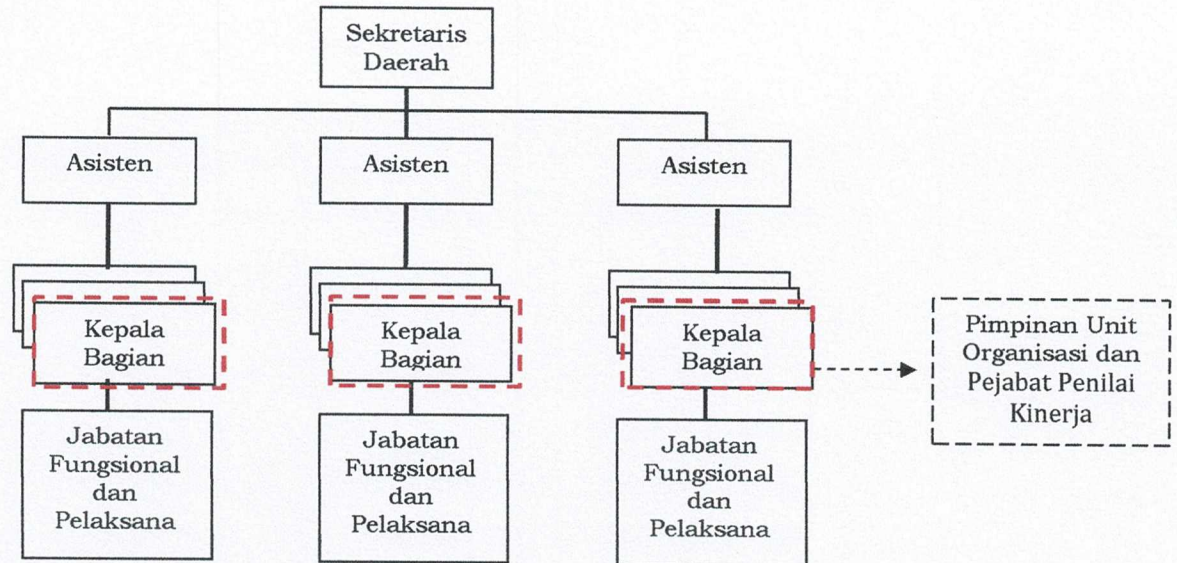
Sekretaris Daerah

Asisten

Asisten

Asisten

Kepala Bagian

Kepala Bagian

Kepala Bagian

Pimpinan Unit Organisasi dan Pejabat Penilai Kinerja

Jabatan Fungsional dan Pelaksana

Jabatan Fungsional dan Pelaksana

Jabatan Fungsional dan Pelaksana